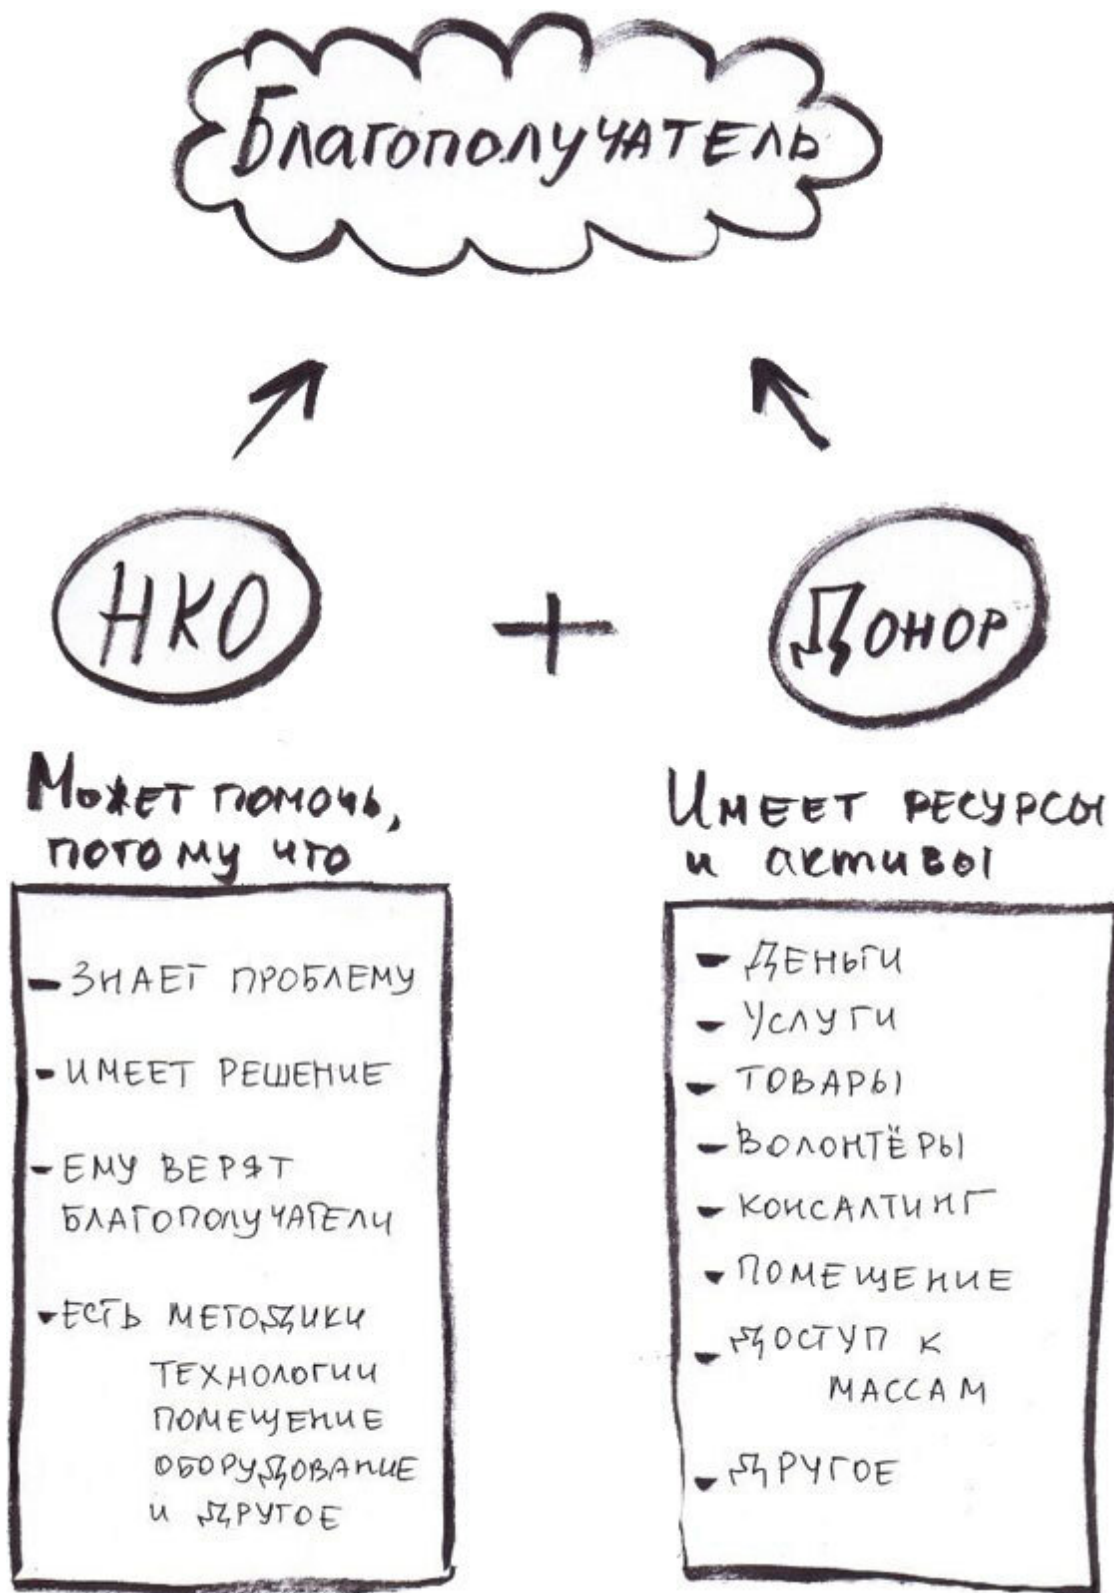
Благополучатель

НКО

+

Донор

Может помочь, потому что

- ЗНАЕТ ПРОБЛЕМУ
- ИМЕЕТ РЕШЕНИЕ
- ЕМУ ВЕРЯТ БЛАГОПОЛУЧАТЕЛИ
- ЕСТЬ МЕТОДИКИ ТЕХНОЛОГИИ ПОМЕЩЕНИЕ ОБОРУДОВАНИЕ И ДРУГОЕ

Имеет ресурсы и активы

- ДЕНЬГИ
- УСЛУГИ
- ТОВАРЫ
- ВОЛОНТЁРЫ
- КОНСАЛТИНГ
- ПОМЕЩЕНИЕ
- ДОСТУП К МАССАМ
- ДРУГОЕ